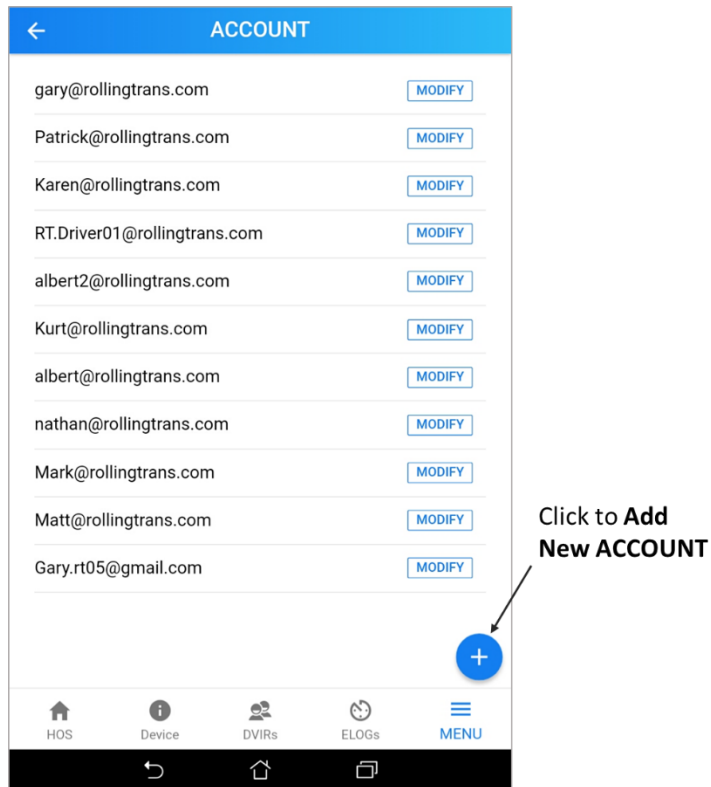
ACCOUNT

gary@rollingtrans.com MODIFY

Patrick@rollingtrans.com MODIFY

Karen@rollingtrans.com MODIFY

RT.Driver01@rollingtrans.com MODIFY

albert2@rollingtrans.com MODIFY

Kurt@rollingtrans.com MODIFY

albert@rollingtrans.com MODIFY

nathan@rollingtrans.com MODIFY

Mark@rollingtrans.com MODIFY

Matt@rollingtrans.com MODIFY

Gary.rt05@gmail.com MODIFY

Click to **Add New ACCOUNT**

+

HOS Device DVIRs ELOGs MENU